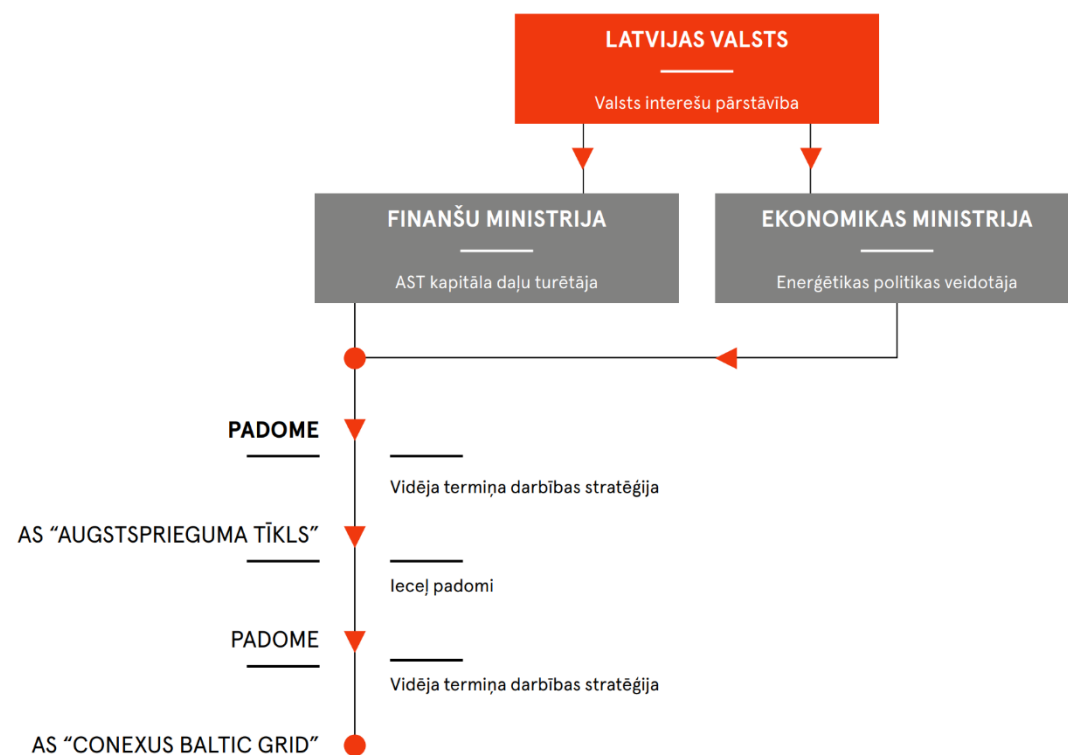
LATVIJAS VALSTS

Valsts interešu pārstāvība

FINANŠU MINISTRIJA

AST kapitāla daļu turētāja

EKONOMIKAS MINISTRIJA

Enerģētikas politikas veidotāja

PADOME

Vidēja termiņa darbības stratēģija

AS "AUGSTSPRIEGUMA TĪKLS"

Ieceļ padomi

PADOME

Vidēja termiņa darbības stratēģija

AS "CONEXUS BALTIC GRID"